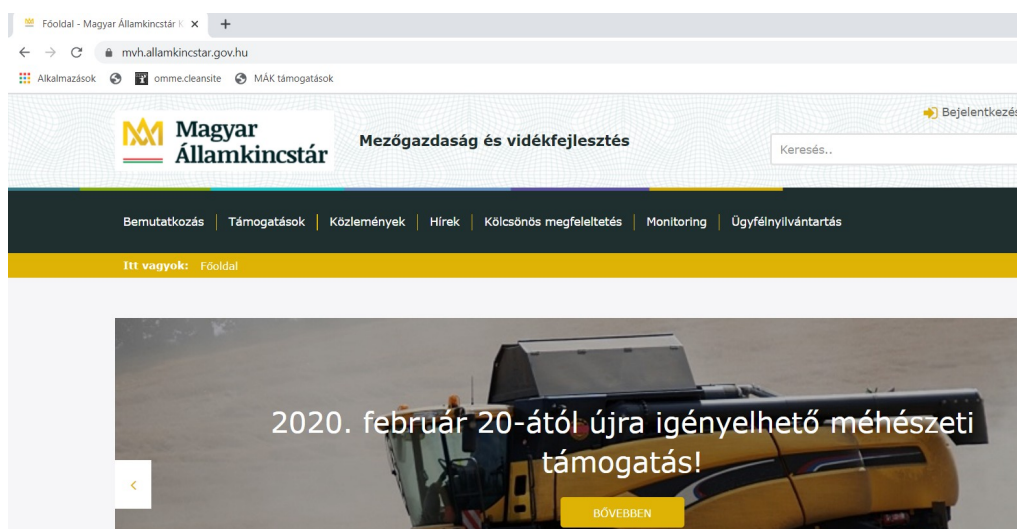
Főoldal - Magyar Államkincstár I ×
+
mvh.allamkincstar.gov.hu
Alkalmazások omme.cleansite MÁK támogatások

Bejelentkezé

Magyar Államkincstár
Mezőgazdaság és vidékfejlesztés
Keresés..

Bemutatkozás | Támogatások | Közlemények | Hírek | Kölcsönös megfeleltetés | Monitoring | Ügyfélnyilvántartás

Itt vagyok: Főoldal

2020. február 20-ától újra igényelhető méhészeti támogatás!

‹

BŐVEBBEN